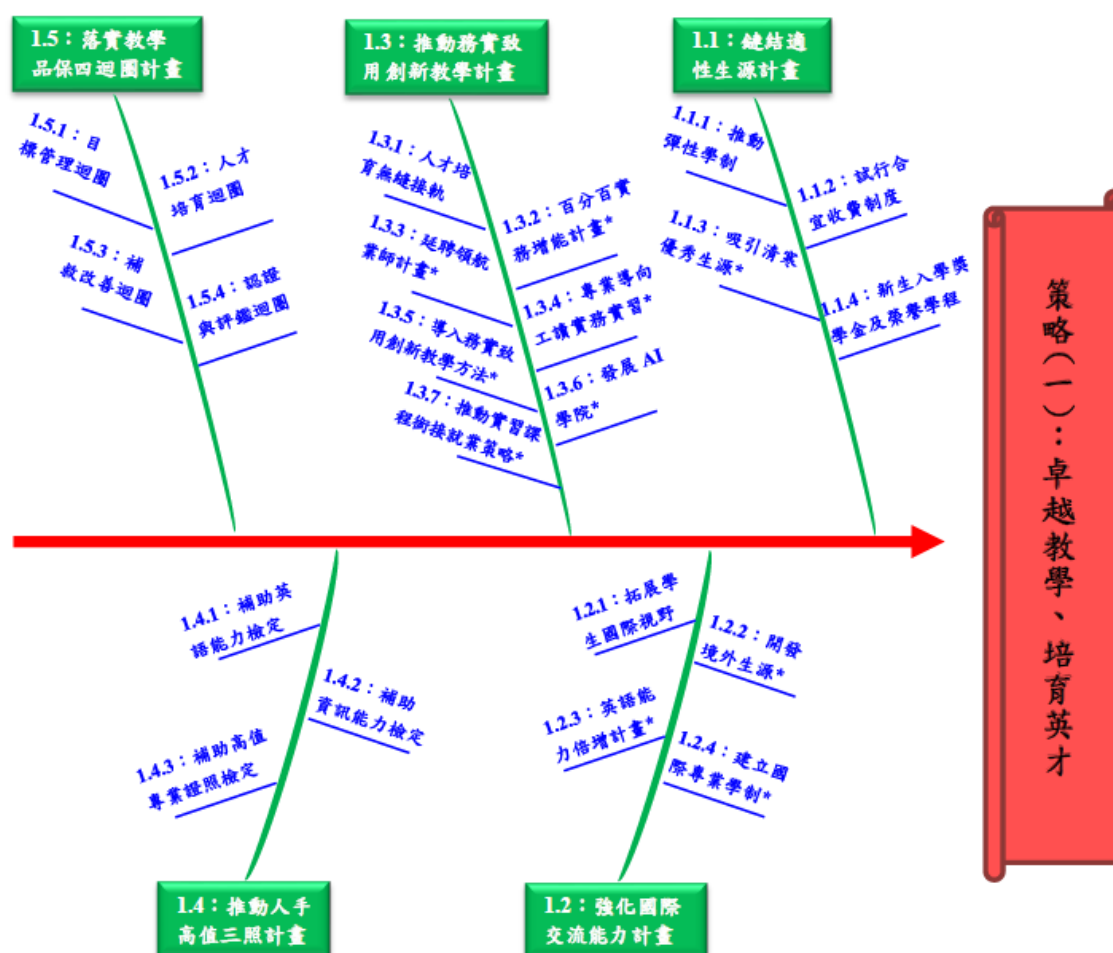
1.5：落實教學品保四迴圈計畫

1.5.1：目標管理迴圈

1.5.2：人才培育迴圈

1.5.3：補救改善迴圈

1.5.4：認證與評鑑迴圈

1.3：推動務實致用創新教學計畫

1.3.1：人才培育無縫接軌

1.3.2：百分百實務增能計畫*

1.3.3：延聘領航業師計畫*

1.3.4：專業導向工讀實務實習*

1.3.5：導入務實致用創新教學方法*

1.3.6：發展 AI 學院*

1.3.7：推動實習課程銜接就業策略*

1.1：鏈結適性生源計畫

1.1.1：推動彈性學制

1.1.2：試行合宜收費制度

1.1.3：吸引清寒優秀生源*

1.1.4：新生入學獎學金及榮譽學程

策略（一）：卓越教學、培育英才

1.4.1：補助英語能力檢定

1.4.2：補助資訊能力檢定

1.4.3：補助高值專業證照檢定

1.4：推動人手高值三照計畫

1.2.1：拓展學生國際視野

1.2.2：開發境外生源*

1.2.3：英語能力倍增計畫*

1.2.4：建立國際專業學制*

1.2：強化國際交流能力計畫